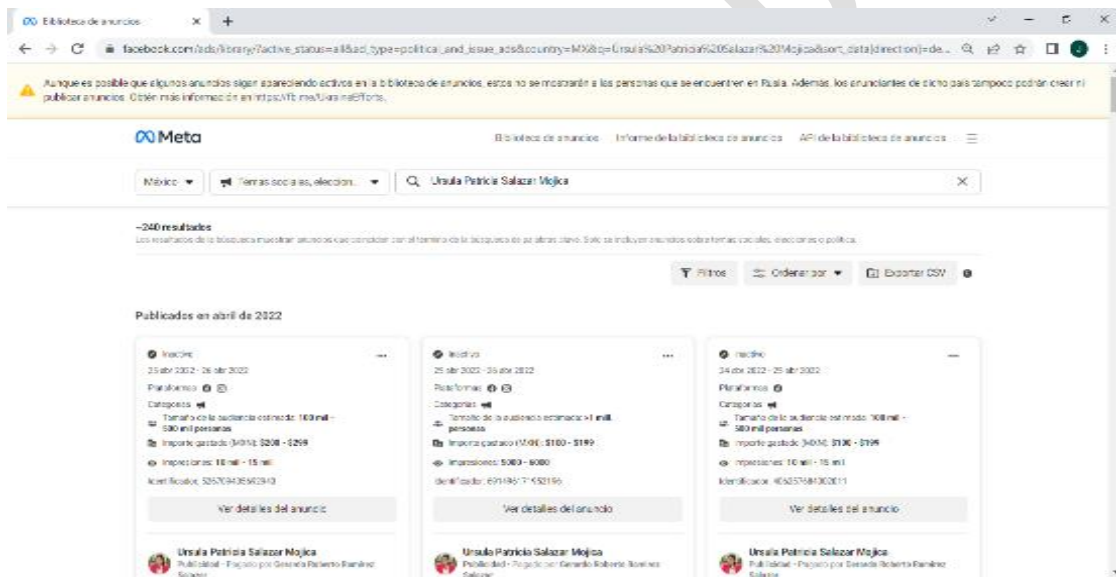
Biblioteca de anuncios × +

facebook.com/ads/library/?active_status=all&ad_type=political_and_issue_ads&country=MX&q=Ursula%20Patricia%20Salazar%20Mojica&sort_data[direction]=de...

Aunque es posible que algunos anuncios sigan apareciendo activos en la biblioteca de anuncios, estos no se mostrarán a las personas que se encuentren en Rusia. Además, los anunciantes de dicho país tampoco podrán crear ni publicar anuncios. Obtén más información en https://fb.me/UkraineEfforts.

Meta Biblioteca de anuncios Informe de la biblioteca de anuncios API de la biblioteca de anuncios

México ▾ Temas sociales, eleccion... ▾ Ursula Patricia Salazar Mojica ×

~240 resultados
Los resultados de la búsqueda muestran anuncios que coinciden con el término de la búsqueda de palabras clave. Solo se incluyen anuncios sobre temas sociales, elecciones o política.

Filtros Ordenar por ▾ Exportar CSV

Publicados en abril de 2022

Inactivo
25 abr 2022 - 26 abr 2022
Plataformas
Categorías
Tamaño de la audiencia estimado: 100 mil - 500 mil personas
Importe gastado (MXN): $200 - $299
Impresiones: 10 mil - 15 mil
Identificador: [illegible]
Ver detalles del anuncio
Ursula Patricia Salazar Mojica
Publicidad · Pagado por Gerardo Roberto Ramírez Salazar

Inactivo
25 abr 2022 - 26 abr 2022
Plataformas
Categorías
Tamaño de la audiencia estimado: >1 mill. personas
Importe gastado (MXN): $100 - $199
Impresiones: 5000 - 6000
Identificador: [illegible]
Ver detalles del anuncio
Ursula Patricia Salazar Mojica
Publicidad · Pagado por Gerardo Roberto Ramírez Salazar

Inactivo
24 abr 2022 - 25 abr 2022
Plataformas
Categorías
Tamaño de la audiencia estimado: 100 mil - 500 mil personas
Importe gastado (MXN): $100 - $199
Impresiones: 10 mil - 15 mil
Identificador: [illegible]
Ver detalles del anuncio
Ursula Patricia Salazar Mojica
Publicidad · Pagado por Gerardo Roberto Ramírez Salazar